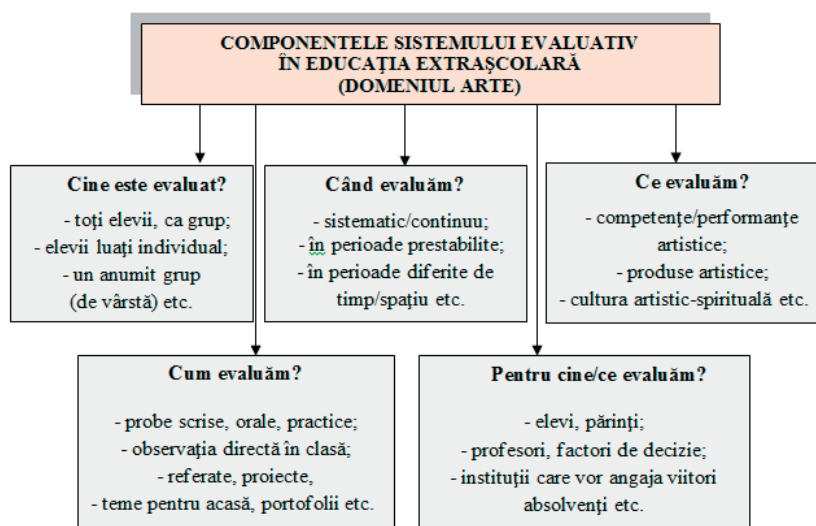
COMPONENTELE SISTEMULUI EVALUATIV ÎN EDUCAȚIA EXTRAȘCOLARĂ (DOMENIUL ARTE)

Cine este evaluat?

- toți elevii, ca grup;
- elevii luați individual;
- un anumit grup (de vârstă) etc.

Când evaluăm?

- sistematic/continuu;
- în perioade prestabilite;
- în perioade diferite de timp/spațiu etc.

Ce evaluăm?

- competențe/performanțe artistice;
- produse artistice;
- cultura artistic-spirituală etc.

Cum evaluăm?

- probe scrise, orale, practice;
- observația directă în clasă;
- referate, proiecte,
- teme pentru acasă, portofolii etc.

Pentru cine/ce evaluăm?

- elevi, părinți;
- profesori, factori de decizie;
- instituții care vor angaja viitori absolvenți etc.